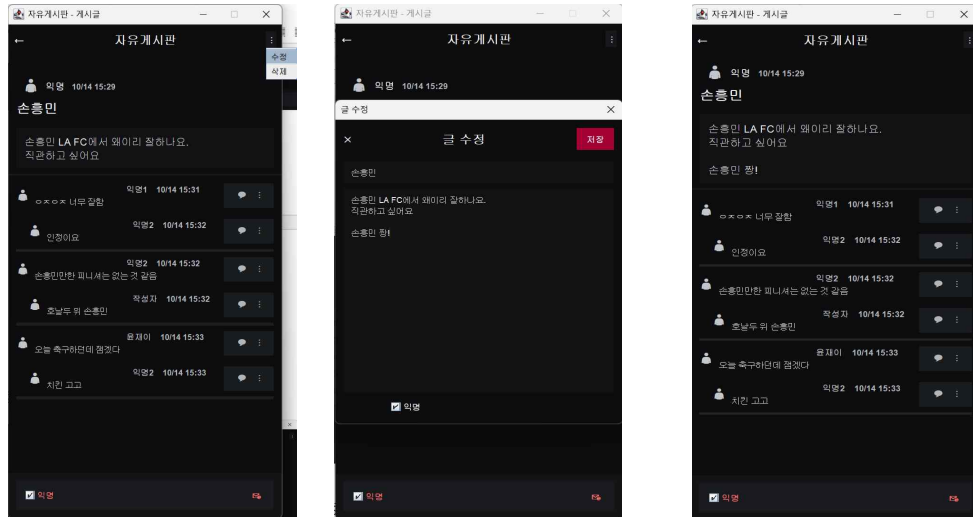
자유게시판 - 게시글
←
자유게시판
수정
삭제
익명 10/14 15:29
손흥민
손흥민 LA FC에서 왜이리 잘하나요.
직관하고 싶어요
익명1 10/14 15:31
ㅇㅈㅇㅈ 너무 잘함
익명2 10/14 15:32
인정이요
익명2 10/14 15:32
손흥민만한 피니셔는 없는 것 같음
작성자 10/14 15:32
호날두 위 손흥민
윤재이 10/14 15:33
오늘 축구하던데 잼겠다
익명2 10/14 15:33
치킨 고고
익명

자유게시판 - 게시글
←
자유게시판
익명 10/14 15:29
글 수정
×
×
글 수정
저장
손흥민
손흥민 LA FC에서 왜이리 잘하나요.
직관하고 싶어요

손흥민 짱!
익명
익명

자유게시판 - 게시글
←
자유게시판
익명 10/14 15:29
손흥민
손흥민 LA FC에서 왜이리 잘하나요.
직관하고 싶어요

손흥민 짱!
익명1 10/14 15:31
ㅇㅈㅇㅈ 너무 잘함
익명2 10/14 15:32
인정이요
익명2 10/14 15:32
손흥민만한 피니셔는 없는 것 같음
작성자 10/14 15:32
호날두 위 손흥민
윤재이 10/14 15:33
오늘 축구하던데 잼겠다
익명2 10/14 15:33
치킨 고고
익명